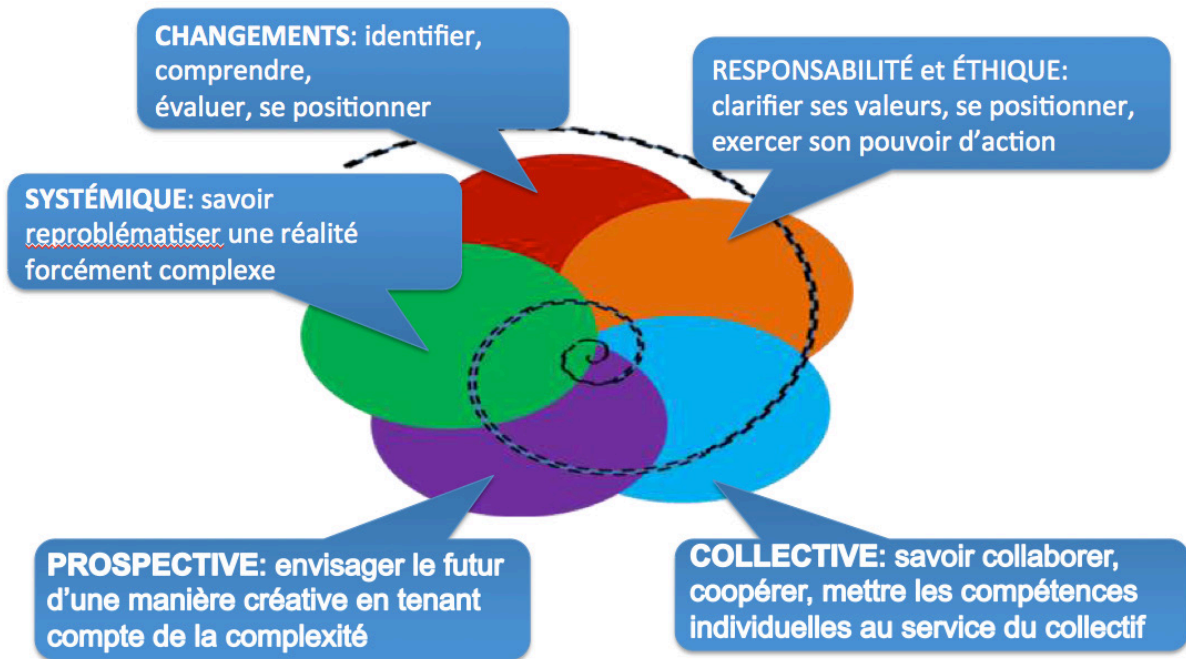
**CHANGEMENTS**: identifier, comprendre, évaluer, se positionner

RESPONSABILITÉ et ÉTHIQUE: clarifier ses valeurs, se positionner, exercer son pouvoir d'action

**SYSTÉMIQUE**: savoir reproblématiser une réalité forcément complexe

**PROSPECTIVE**: envisager le futur d'une manière créative en tenant compte de la complexité

**COLLECTIVE:** savoir collaborer, coopérer, mettre les compétences individuelles au service du collectif